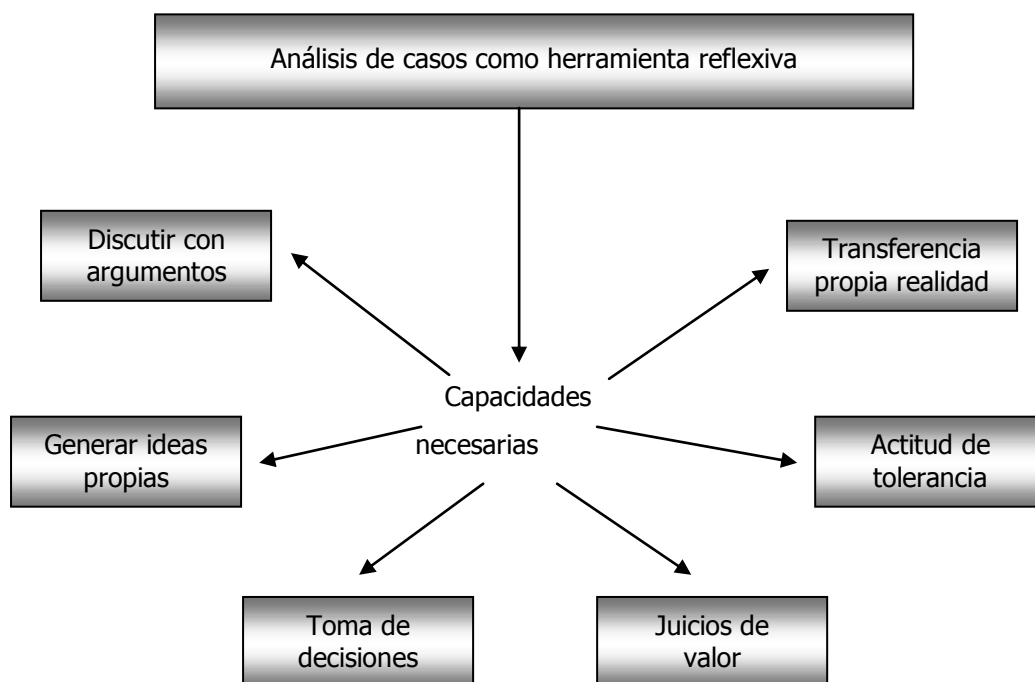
Análisis de casos como herramienta reflexiva

Discutir con argumentos

Transferencia propia realidad

Capacidades necesarias

Generar ideas propias

Actitud de tolerancia

Toma de decisiones

Juicios de valor